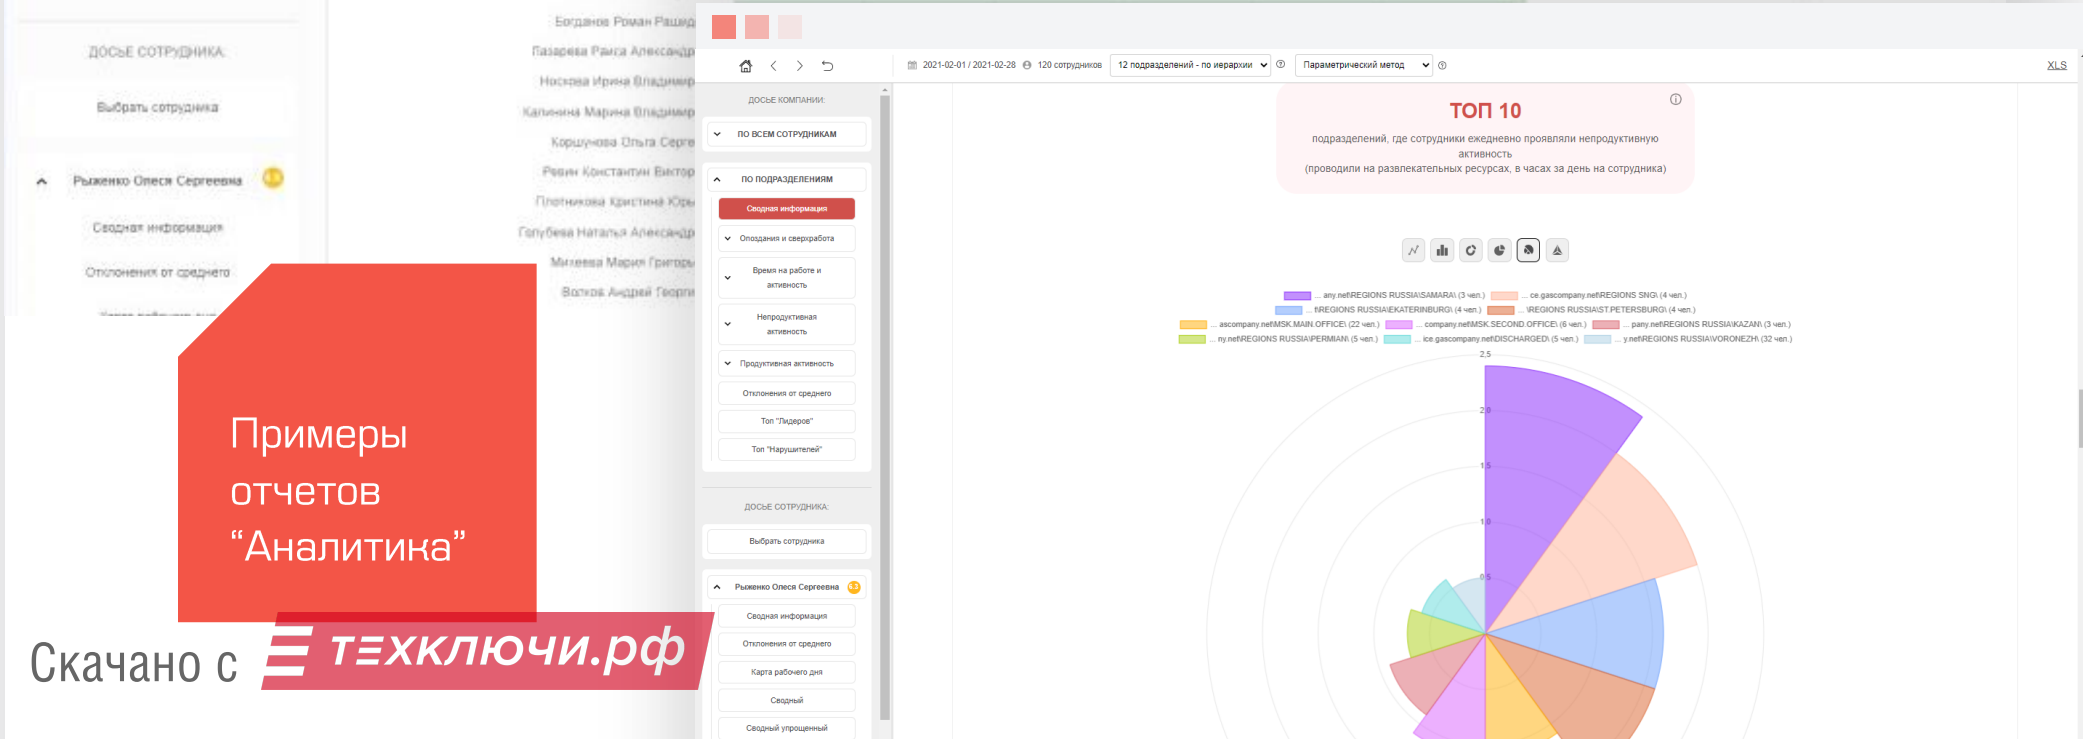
ДОСЬЕ СОТРУДНИКА
Выбрать сотрудника
Рыженко Олеся Сергеевна
Сводная информация
Отклонения от среднего

Богданов Роман Рашид
Лазарева Раиса Александр
Носкова Ирина Владимир
Калинина Марина Владимир
Коршунова Ольга Серге
Ревин Константин Виктор
Плотникова Кристина Юрь
Голубева Наталья Александр
Михеева Мария Григорь
Волков Андрей Георги

Примеры отчетов “Аналитика”

Скачано с ТЕХКЛЮЧИ.РФ

2021-02-01 / 2021-02-28  120 сотрудников  12 подразделений - по иерархии  Параметрический метод  XLS

ДОСЬЕ КОМПАНИИ:
ПО ВСЕМ СОТРУДНИКАМ
ПО ПОДРАЗДЕЛЕНИЯМ
Сводная информация
Опоздания и сверхработа
Время на работе и активность
Непродуктивная активность
Продуктивная активность
Отклонения от среднего
Топ "Лидеров"
Топ "Нарушителей"

ДОСЬЕ СОТРУДНИКА:
Выбрать сотрудника
Рыженко Олеся Сергеевна
Сводная информация
Отклонения от среднего
Карта рабочего дня
Сводный
Сводный упрощенный

ТОП 10
подразделений, где сотрудники ежедневно проявляли непродуктивную активность
(проводили на развлекательных ресурсах, в часах за день на сотрудника)

... any.net\REGIONS RUSSIA\SAMARA\ (3 чел.)  ... ce.gascompany.net\REGIONS SNG\ (4 чел.)
... t\REGIONS RUSSIA\EKATERINBURG\ (4 чел.)  ... \REGIONS RUSSIA\ST.PETERSBURG\ (4 чел.)
... ascompany.net\MSK.MAIN OFFICE\ (22 чел.)  ... company.net\MSK.SECOND OFFICE\ (6 чел.)  ... pany.net\REGIONS RUSSIA\KAZAN\ (3 чел.)
... ny.net\REGIONS RUSSIA\PERMIAN\ (5 чел.)  ... ice.gascompany.net\DISCHARGED\ (5 чел.)  ... y.net\REGIONS RUSSIA\VORONEZH\ (32 чел.)
2.5
2.0
1.5
1.0
0.5